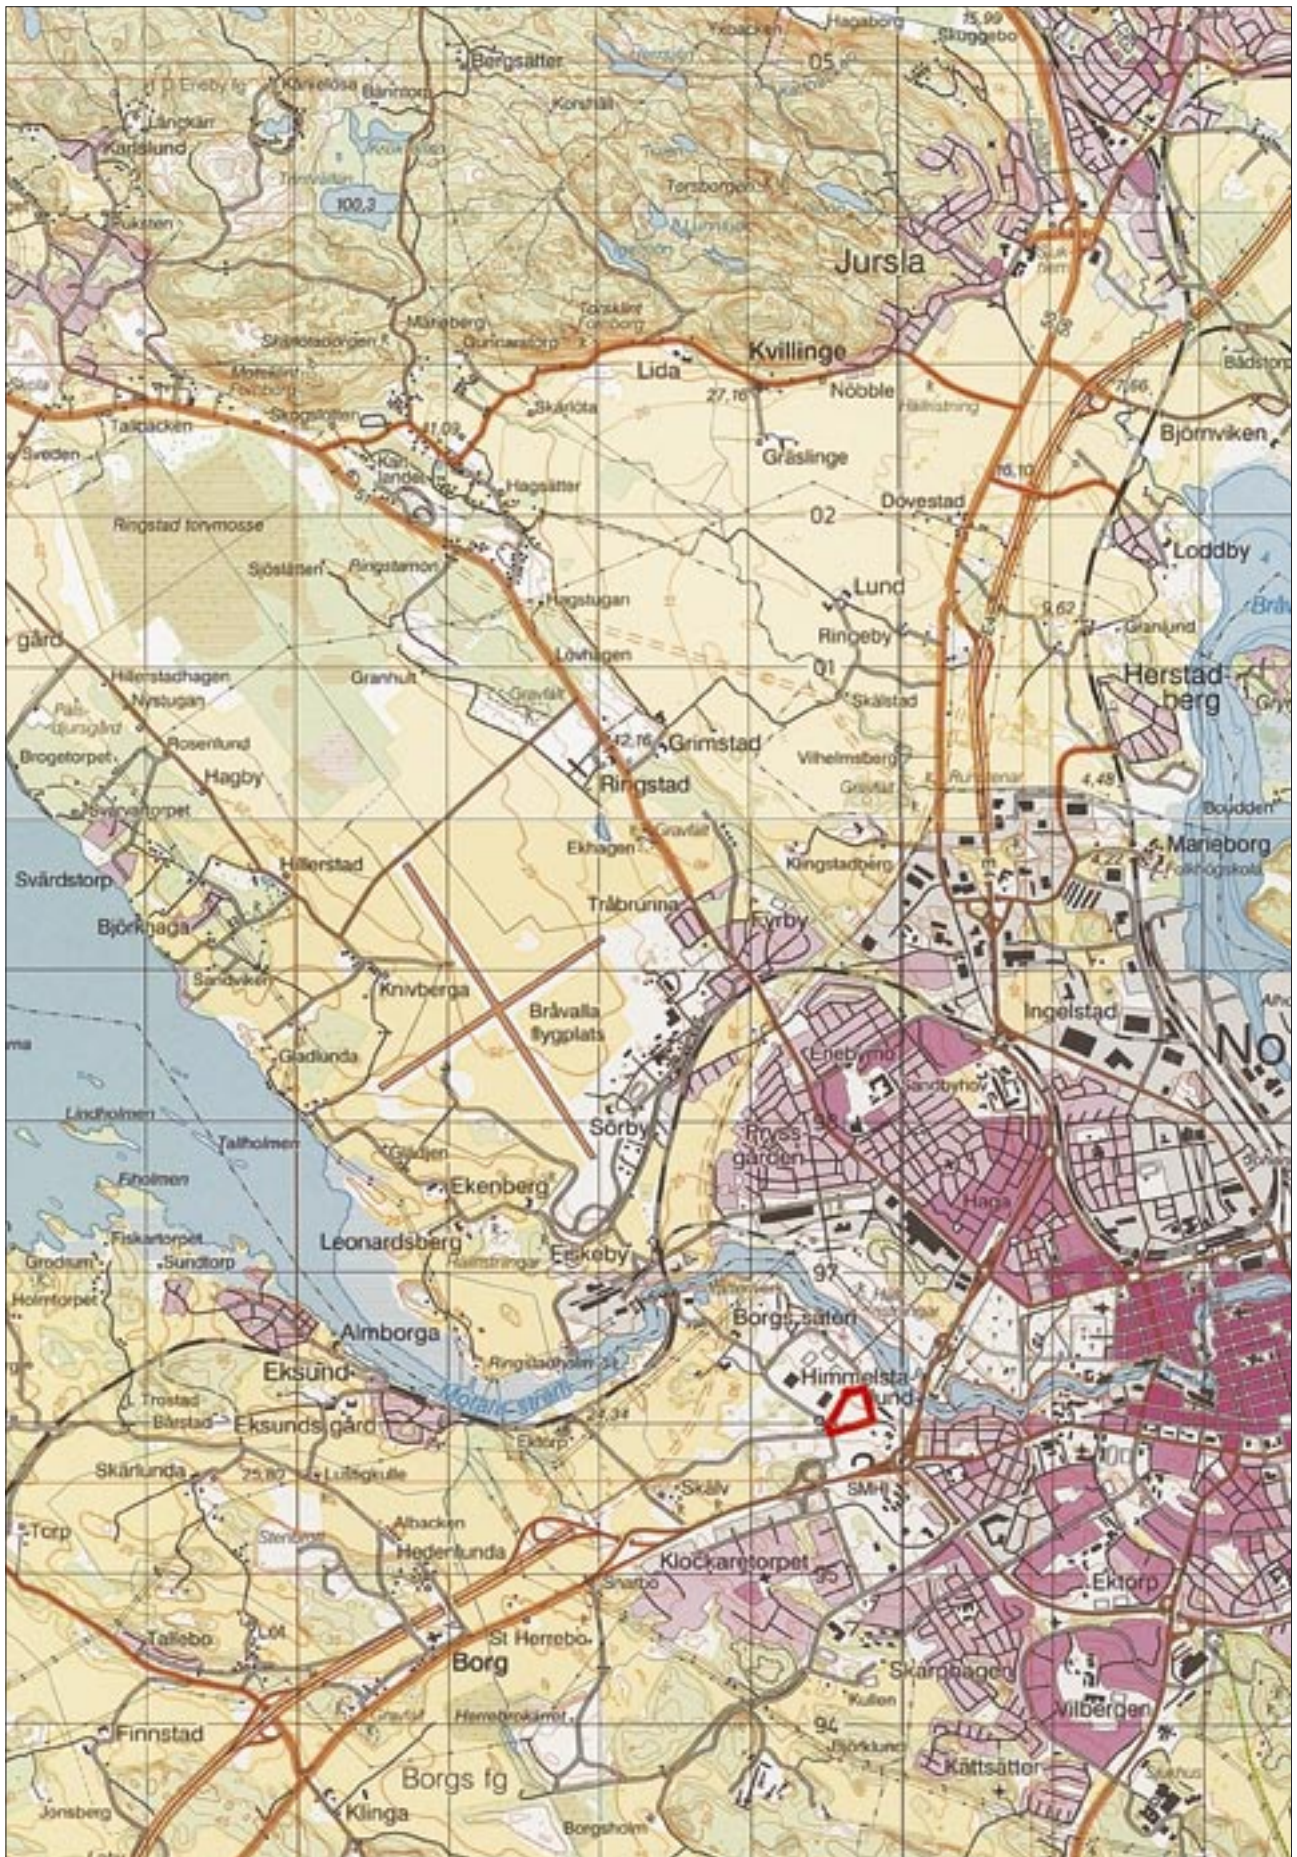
Hagaberg
15,99
Skuggebo
Bergsätter
05
Eneby fg
Karlslund
Långkärr
100,3
Jursla
Mariеberg
Kvillinge
Lida
Nöbble
27,16
Skärlöta
Gräslinge
Björnviken
Bådstorp
Tallbacken
Sveden
Karlande
Hagsätter
Dovestad
16,10
Ringstad torvmosse
02
Loddby
Sjöslätten
Ringstamon
Lund
Hagstugan
Ringeby
9,62
Granlund
Bråv
Lövhagen
01
Herstadberg
Hillerstadhagen
Granhult
Skälstad
Nystugan
Gravfält
Grimstad
42,16
Vilhelmsberg
Brogetorpet
Rosenlund
4,48
Hagby
Ringstad
Boudden
Marieborg
4,22
Svinatorpet
Ekhagen
Kingstadberg
Hillerstad
Svärdstorp
Tråbrunna
Fyrby
Björkhaga
Sandviken
Knivberga
Bråvalla flygplats
Ingelstad
Gladlunda
Enebymo
No
Sandbyhov
Lindholmen
Sörby
98
Tallholmen
Pryssgården
Gälgen
Ekholmen
Ekenberg
Haga
Fiskartorpet
Leonardsberg
Eskeby
Grodrum
Sundtorp
97
Holmtorpet
Borgs säteri
Almborga
Himmelstalund
Eksund
Ringstadholm
Motala ström
Trostad
Bärstad
Eksunds gård
2,34
Ektorp
Skärlunda
25,80
Lugnkulle
100
Skälv
SMHI
Torp
Stenbrott
Alhacken
Hedenlunda
Klockaretorpet
95
Ektorp
Skarbo
Tallebo
Löt
St Herrebo
Borg
Skarphagen
Kullen
Vilbergen
Finnstad
94
Herrebrokärret
Björklund
Kättsätter
Borgs fg
Jonsberg
Klinga
Borgsholm